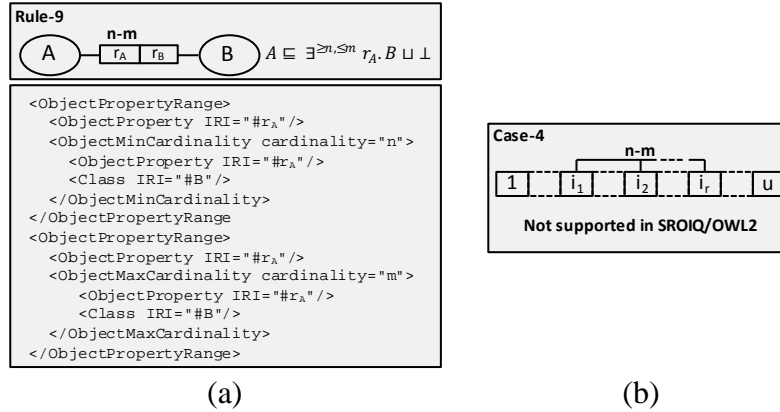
Rule-9

n-m

A $r_A$ $r_B$ B $A \sqsubseteq \exists^{\geq n, \leq m} r_A.B \sqcup \bot$

<ObjectPropertyRange>
<ObjectProperty IRI="#$r_A$"/>
<ObjectMinCardinality cardinality="n">
<ObjectProperty IRI="#$r_A$"/>
<Class IRI="#B"/>
</ObjectMinCardinality>
</ObjectPropertyRange
<ObjectPropertyRange>
<ObjectProperty IRI="#$r_A$"/>
<ObjectMaxCardinality cardinality="m">
<ObjectProperty IRI="#$r_A$"/>
<Class IRI="#B"/>
</ObjectMaxCardinality>
</ObjectPropertyRange>

(a)

Case-4

n-m

1 $i_1$ $i_2$ $i_r$ u

Not supported in SROIQ/OWL2

(b)